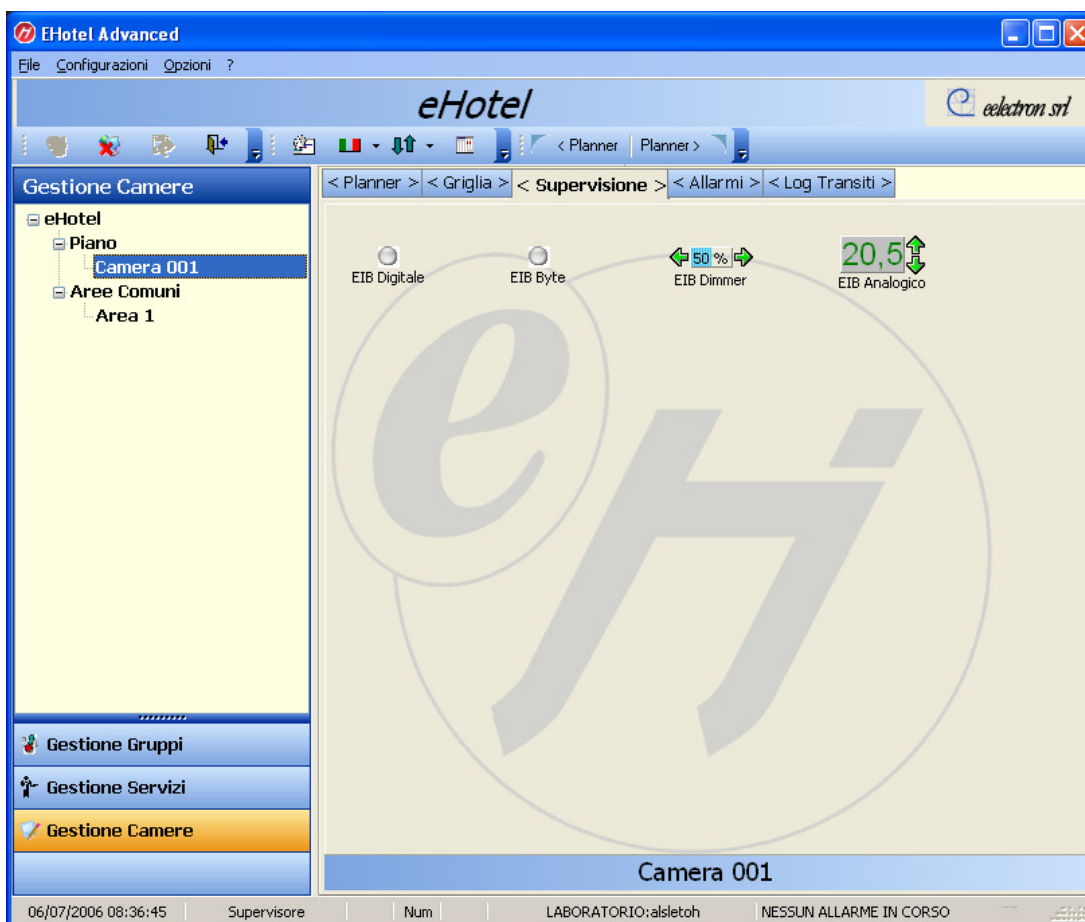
EHotel Advanced

File Configurazioni Opzioni ?

eHotel

eelectron srl

< Planner | Planner >

Gestione Camere

eHotel
Piano
Camera 001
Aree Comuni
Area 1

< Planner > < Griglia > < Supervisione > < Allarmi > < Log Transiti >

EIB Digitale

EIB Byte

50 %
EIB Dimmer

20,5
EIB Analogico

Gestione Gruppi

Gestione Servizi

Gestione Camere

Camera 001

06/07/2006 08:36:45 | Supervisore | Num | LABORATORIO:alsletoh | NESSUN ALLARME IN CORSO